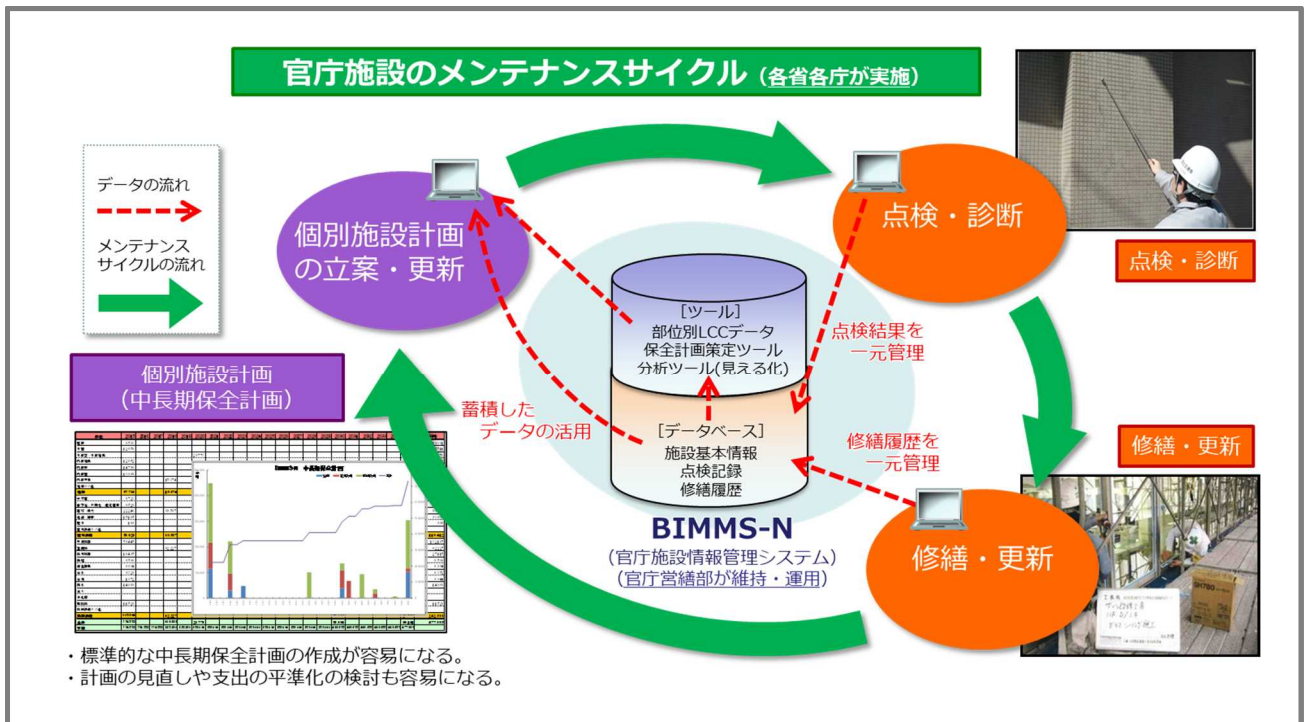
官庁施設のメンテナンスサイクル（各省各庁が実施）

データの流れ

メンテナンスサイクルの流れ

個別施設計画の立案・更新

点検・診断

点検・診断

［ツール］
部位別LCCデータ
保全計画策定ツール
分析ツール(見える化)

点検結果を一元管理

個別施設計画
（中長期保全計画）

蓄積したデータの活用

［データベース］
施設基本情報
点検記録
修繕履歴

修繕履歴を一元管理

修繕・更新

BIMMS-N
（官庁施設情報管理システム）
（官庁営繕部が維持・運用）

修繕・更新

中長期保全計画

・標準的な中長期保全計画の作成が容易になる。
・計画の見直しや支出の平準化の検討も容易になる。